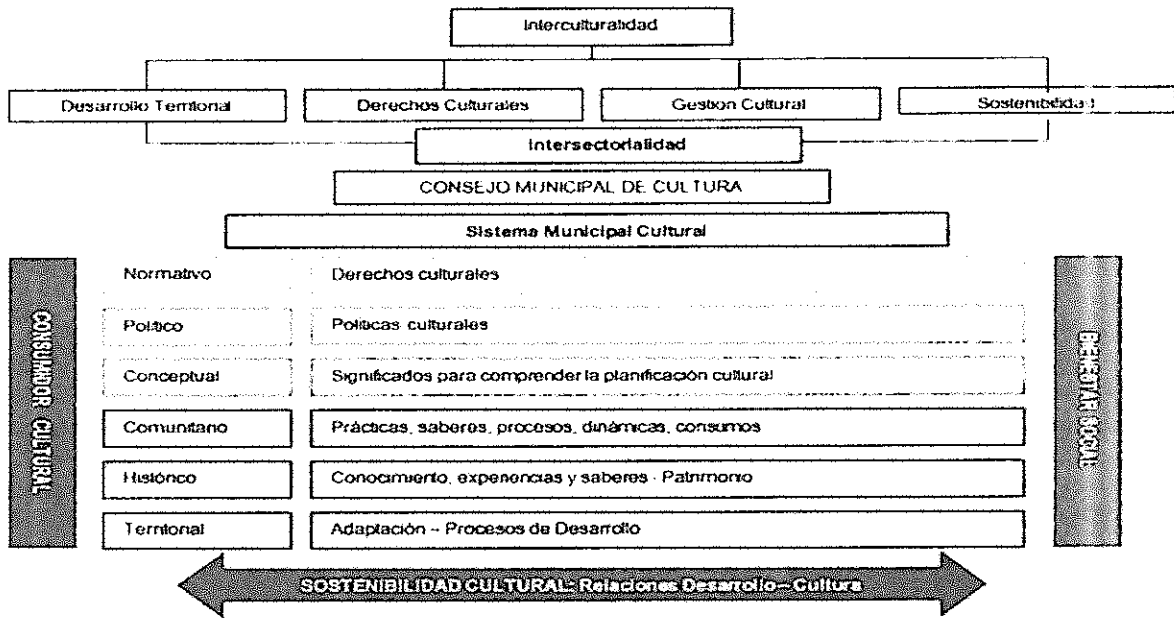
Interculturalidad

Desarrollo Territorial

Derechos Culturales

Gestion Cultural

Sostenibilidad

Intersectorialidad

CONSEJO MUNICIPAL DE CULTURA

Sistema Municipal Cultural

CONSUMIDOR CULTURAL

| Normativo | Derechos culturales |
|---|---|
| Politico | Politicas culturales |
| Conceptual | Significados para comprender la planificación cultural |
| Comunitario | Prácticas, saberes, procesos, dinámicas, consumos |
| Histórico | Conocimiento, experiencias y saberes · Patrimonio |
| Territorial | Adaptación – Procesos de Desarrollo |

BIENESTAR SOCIAL

SOSTENIBILIDAD CULTURAL: Relaciones Desarrollo – Cultura